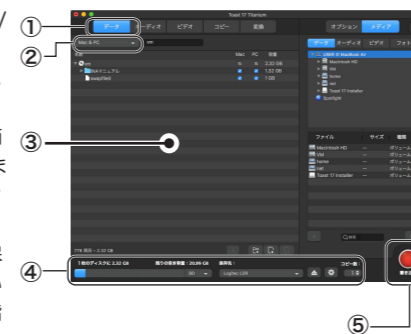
①
②
③
④
⑤
Toast 17 Titanium
データ
オーディオ
ビデオ
コピー
変換
オプション
メディア
Mac & PC
Mac
PC
容量
2.32 GB
1.52 GB
1 GB
データ
オーディオ
ビデオ
フォト
Macintosh HD
Toast 17 Installer
Spotlight
ファイル
サイズ
種類
Macintosh HD
Toast 17 Installer
ボリューム
ボリューム
ボリューム
ボリューム
ボリューム
1枚のディスクに 2.32 GB
コピー数